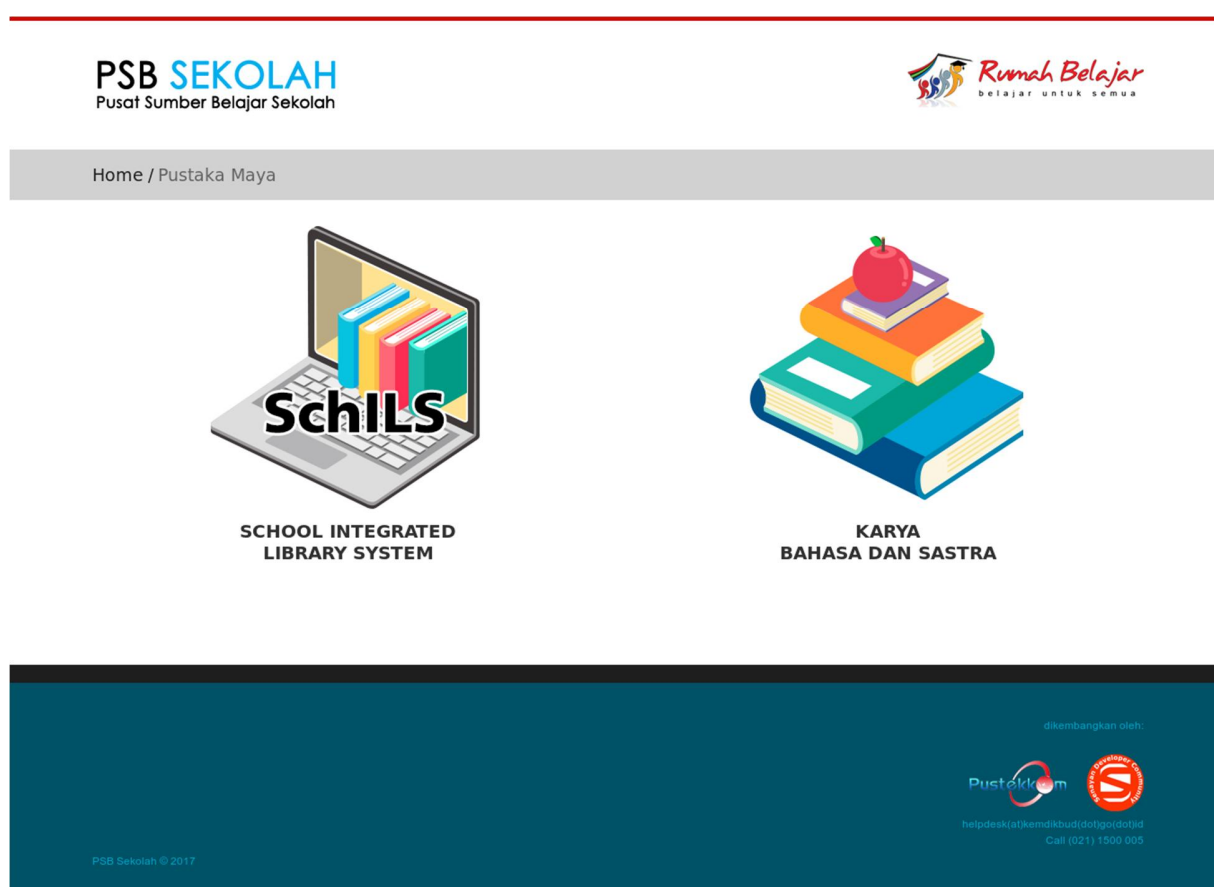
PSB SEKOLAH
Pusat Sumber Belajar Sekolah

Rumah Belajar
belajar untuk semua

Home / Pustaka Maya

SchILS

SCHOOL INTEGRATED LIBRARY SYSTEM

KARYA
BAHASA DAN SASTRA

dikembangkan oleh:

Pustekkom

Semarang Developer Community

helpdesk(at)kemdikbud(dot)go(dot)id
Call (021) 1500 005

PSB Sekolah © 2017